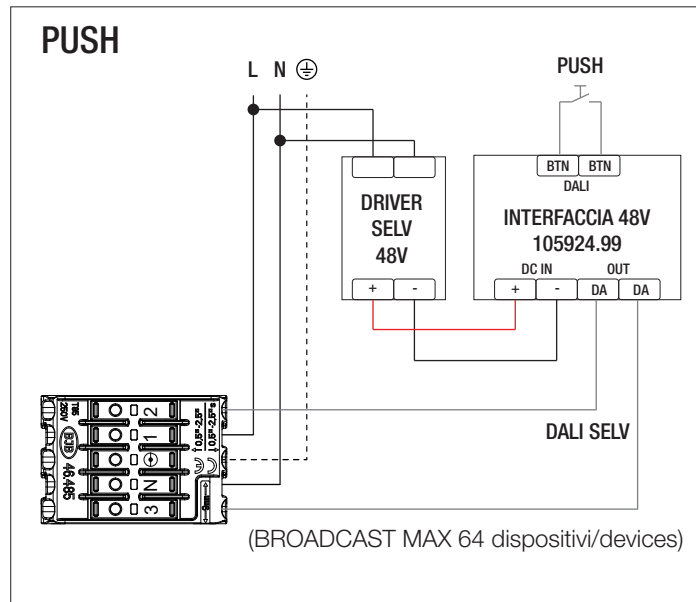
PUSH

L N ⏚

PUSH

BTN BTN
DALI

DRIVER SELV 48V

INTERFACCIA 48V 105924.99

DC IN
+ -

OUT
DA DA

+ -

DALI SELV

T85 250V
BTB
46.485
2
1
N
3
0,5²–2,5²
0,5²–2,5²

(BROADCAST MAX 64 dispositivi/devices)